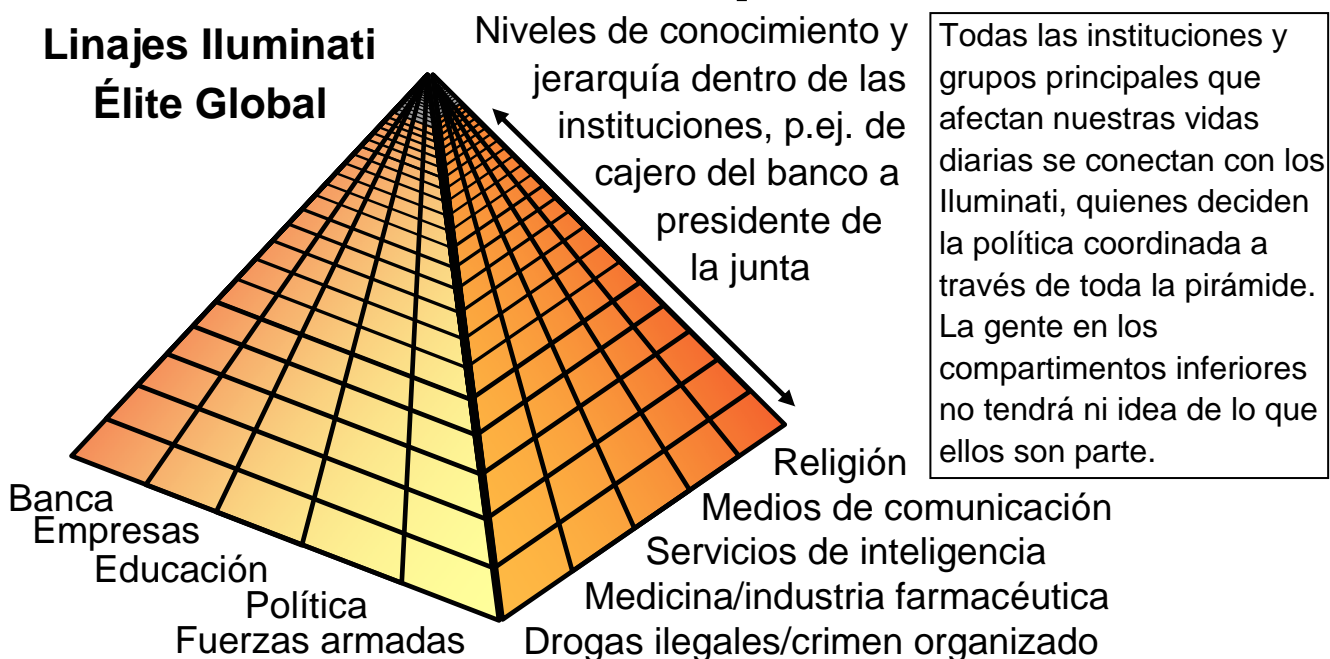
Linajes Iluminati
Élite Global

Niveles de conocimiento y jerarquía dentro de las instituciones, p.ej. de cajero del banco a presidente de la junta

Todas las instituciones y grupos principales que afectan nuestras vidas diarias se conectan con los Iluminati, quienes deciden la política coordinada a través de toda la pirámide. La gente en los compartimentos inferiores no tendrá ni idea de lo que ellos son parte.

Banca
Empresas
Educación
Política
Fuerzas armadas

Religión
Medios de comunicación
Servicios de inteligencia
Medicina/industria farmacéutica
Drogas ilegales/crimen organizado